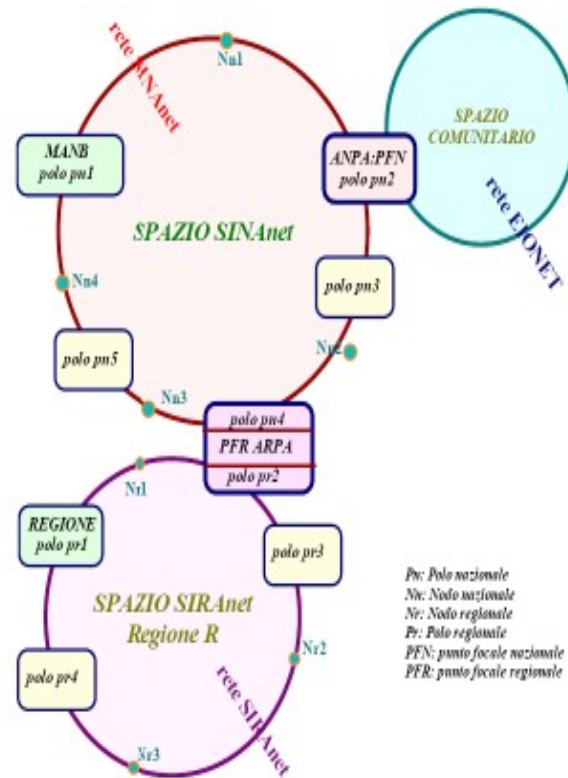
rete MINAnet

Nn1

SPAZIO COMUNITARIO

rete EIONET

MANB
polo pn1

ANPA:PFN
polo pn2

SPAZIO SINAnet

Nn4

polo pn3

Nn2

polo pn5

Nn3

polo pn4
PFR ARPA
polo pr2

Nr1

REGIONE
polo pr1

polo pr3

SPAZIO SIRAnet
Regione R

Nr2

polo pr4

rete SIRAnet

Nr3

Pn: Polo nazionale
Nn: Nodo nazionale
Nr: Nodo regionale
Pr: Polo regionale
PFN: punto focale nazionale
PFR: punto focale regionale